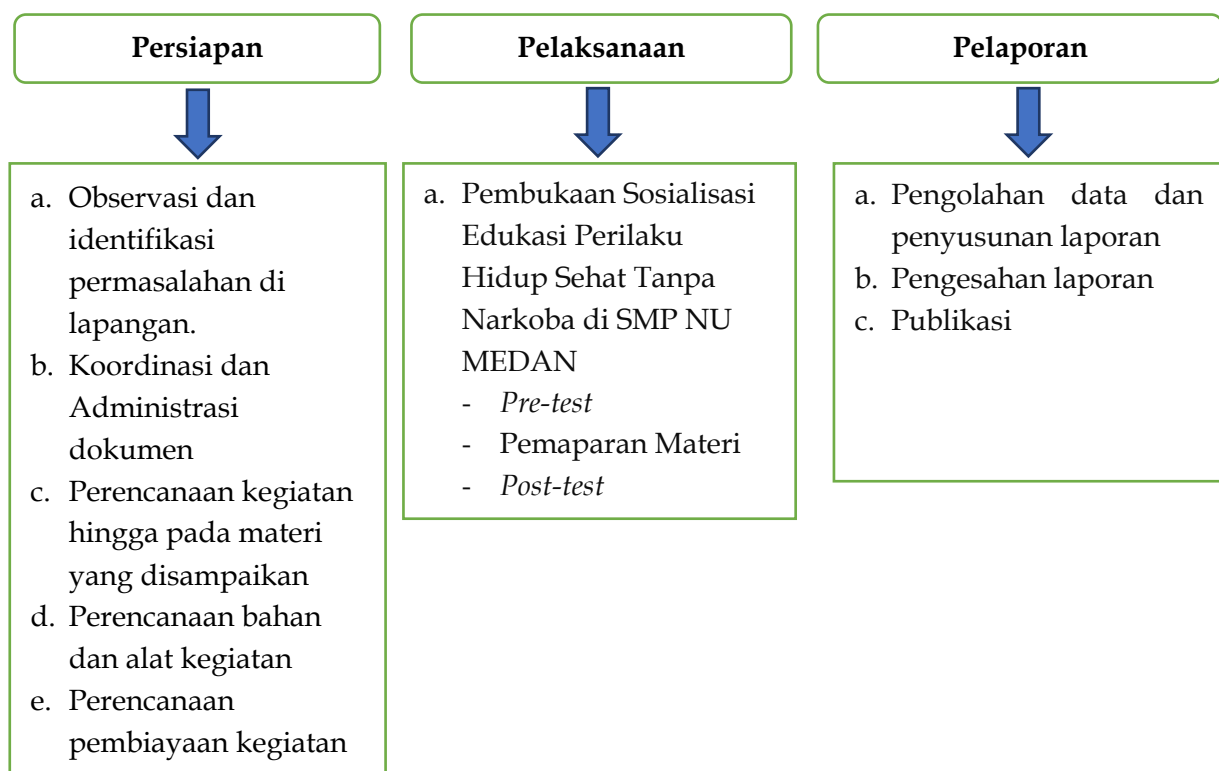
Persiapan

a. Observasi dan identifikasi permasalahan di lapangan.
b. Koordinasi dan Administrasi dokumen
c. Perencanaan kegiatan hingga pada materi yang disampaikan
d. Perencanaan bahan dan alat kegiatan
e. Perencanaan pembiayaan kegiatan

Pelaksanaan

a. Pembukaan Sosialisasi Edukasi Perilaku Hidup Sehat Tanpa Narkoba di SMP NU MEDAN
- *Pre-test*
- Pemaparan Materi
- *Post-test*

Pelaporan

a. Pengolahan data dan penyusunan laporan
b. Pengesahan laporan
c. Publikasi